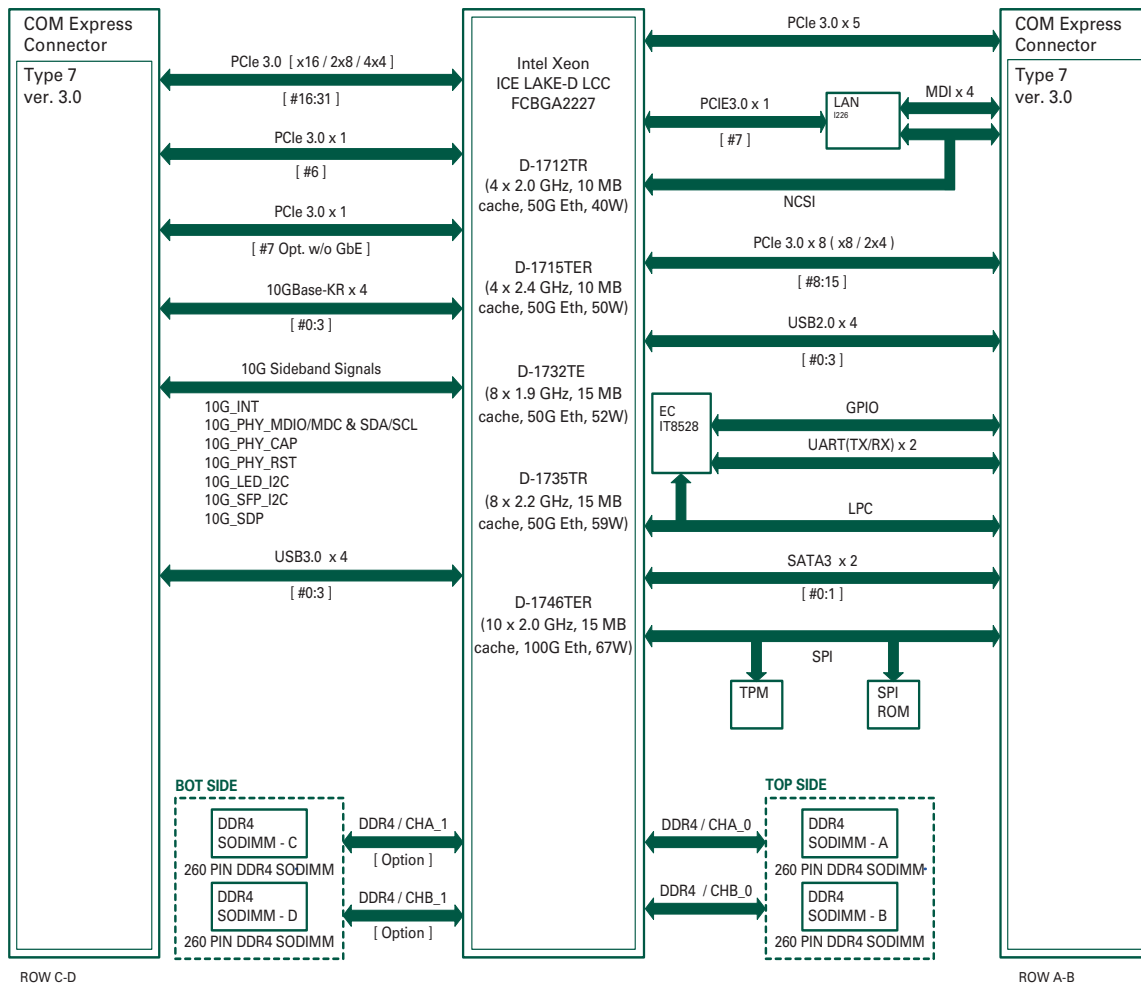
COM Express Connector

Type 7
ver. 3.0

PCIe 3.0 [ x16 / 2x8 / 4x4 ]

[ #16:31 ]

PCIe 3.0 x 1

[ #6 ]

PCIe 3.0 x 1

[ #7 Opt. w/o GbE ]

10GBase-KR x 4

[ #0:3 ]

10G Sideband Signals

10G_INT
10G_PHY_MDIO/MDC & SDA/SCL
10G_PHY_CAP
10G_PHY_RST
10G_LED_I2C
10G_SFP_I2C
10G_SDP

USB3.0 x 4

[ #0:3 ]

Intel Xeon
ICE LAKE-D LCC
FCBGA2227

D-1712TR
(4 x 2.0 GHz, 10 MB cache, 50G Eth, 40W)

D-1715TER
(4 x 2.4 GHz, 10 MB cache, 50G Eth, 50W)

D-1732TE
(8 x 1.9 GHz, 15 MB cache, 50G Eth, 52W)

D-1735TR
(8 x 2.2 GHz, 15 MB cache, 50G Eth, 59W)

D-1746TER
(10 x 2.0 GHz, 15 MB cache, 100G Eth, 67W)

PCle 3.0 x 5

PCIE3.0 x 1

[ #7 ]

LAN
I226

MDI x 4

NCSI

PCle 3.0 x 8 ( x8 / 2x4 )

[ #8:15 ]

USB2.0 x 4

[ #0:3 ]

EC
IT8528

GPIO

UART(TX/RX) x 2

LPC

SATA3 x 2

[ #0:1 ]

SPI

TPM

SPI
ROM

COM Express Connector

Type 7
ver. 3.0

BOT SIDE

DDR4
SODIMM - C
260 PIN DDR4 SODIMM

DDR4
SODIMM - D
260 PIN DDR4 SODIMM

DDR4 / CHA_1
[ Option ]

DDR4 / CHB_1
[ Option ]

DDR4 / CHA_0

DDR4 / CHB_0

TOP SIDE

DDR4
SODIMM - A
260 PIN DDR4 SODIMM

DDR4
SODIMM - B
260 PIN DDR4 SODIMM

ROW C-D

ROW A-B